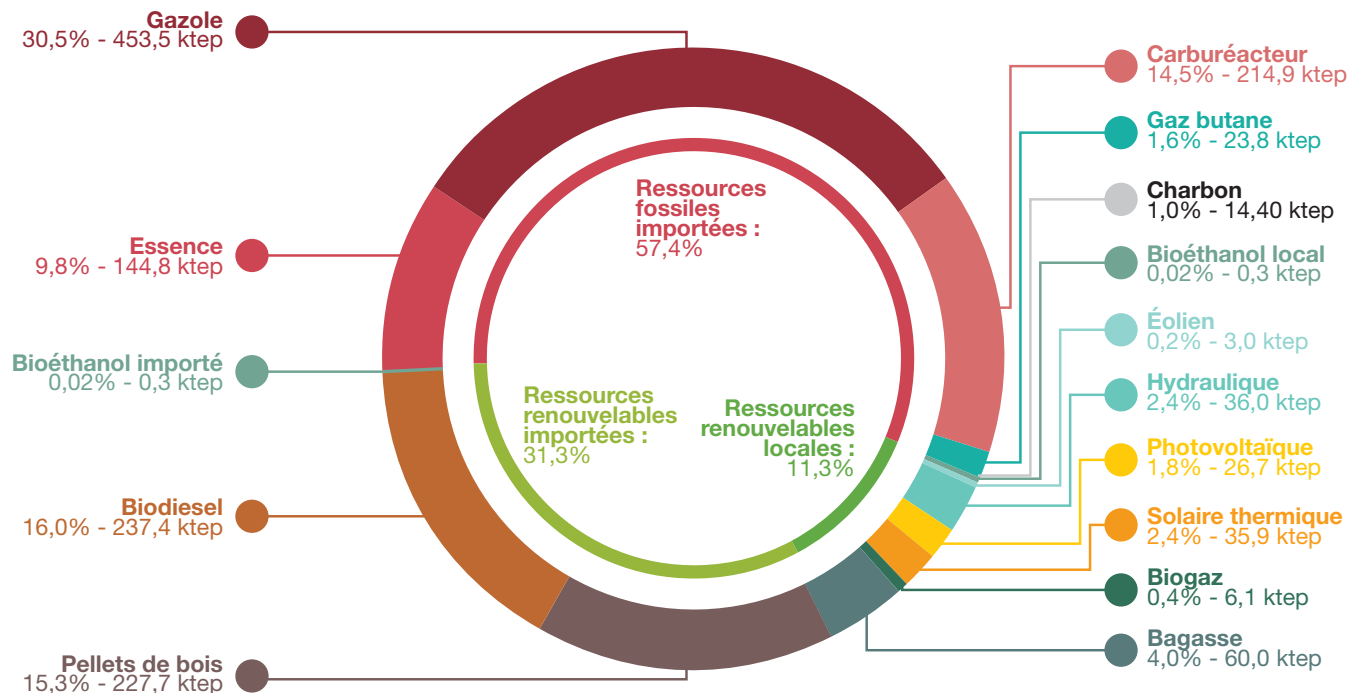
Gazole
30,5% - 453,5 ktep

Essence
9,8% - 144,8 ktep

Bioéthanol importé
0,02% - 0,3 ktep

Biodiesel
16,0% - 237,4 ktep

Pellets de bois
15,3% - 227,7 ktep

Ressources fossiles importées :
57,4%

Ressources renouvelables importées :
31,3%

Ressources renouvelables locales :
11,3%

Carburéacteur
14,5% - 214,9 ktep

Gaz butane
1,6% - 23,8 ktep

Charbon
1,0% - 14,40 ktep

Bioéthanol local
0,02% - 0,3 ktep

Éolien
0,2% - 3,0 ktep

Hydraulique
2,4% - 36,0 ktep

Photovoltaïque
1,8% - 26,7 ktep

Solaire thermique
2,4% - 35,9 ktep

Biogaz
0,4% - 6,1 ktep

Bagasse
4,0% - 60,0 ktep